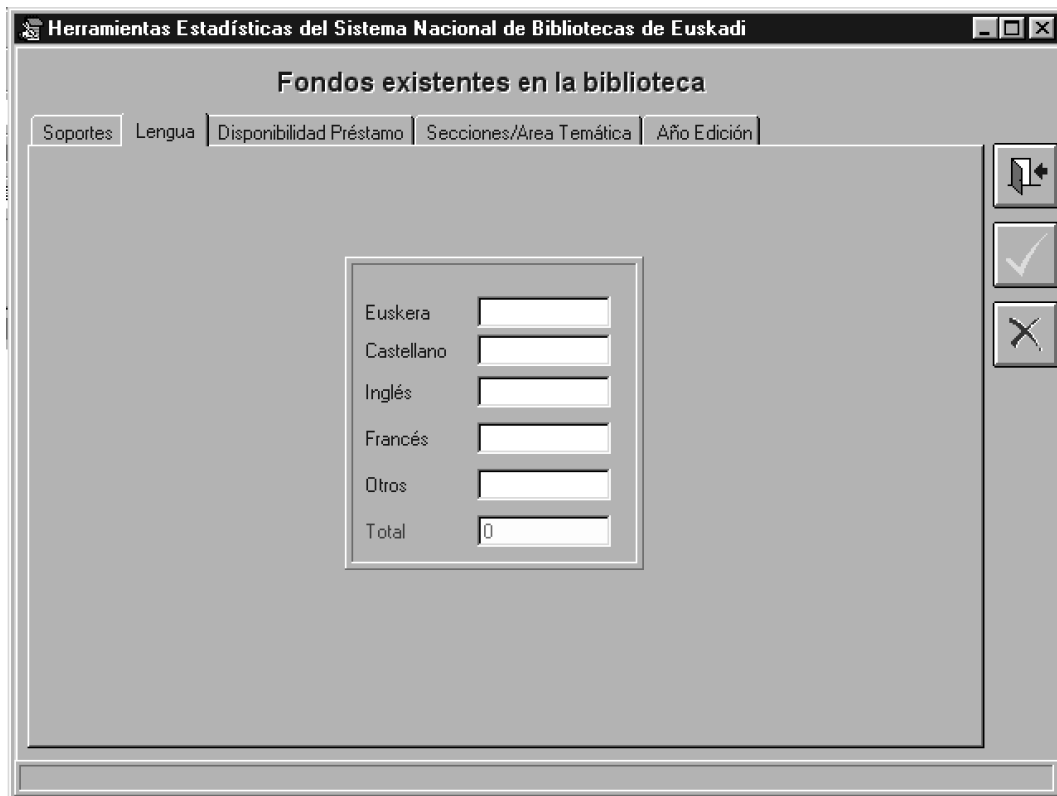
Herramientas Estadísticas del Sistema Nacional de Bibliotecas de Euskadi

Fondos existentes en la biblioteca

Soportes | Lengua | Disponibilidad Préstamo | Secciones/Area Temática | Año Edición

Euskera
Castellano
Inglés
Francés
Otros
Total 0